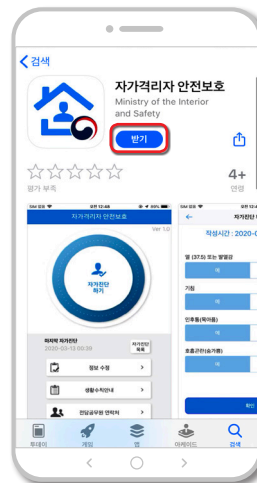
< 검색

자가격리자 안전보호
Ministry of the Interior and Safety

받기

☆☆☆☆☆
평가 부족

4+
연령

자가격리자 안전보호
Ver 1.0

자가진단 하기

마지막 자가진단
2020-03-13 09:39

자가진단 목록

정보 수정

생활수칙안내

전담공무원 연락처

자가진단

작성시간 : 2020-0

열 (37.5) 또는 발열감

예

기침

예

인후통(목아픔)

예

호흡곤란(숨가쁨)

예

확인

투데이
게임
앱
아케이드
검색